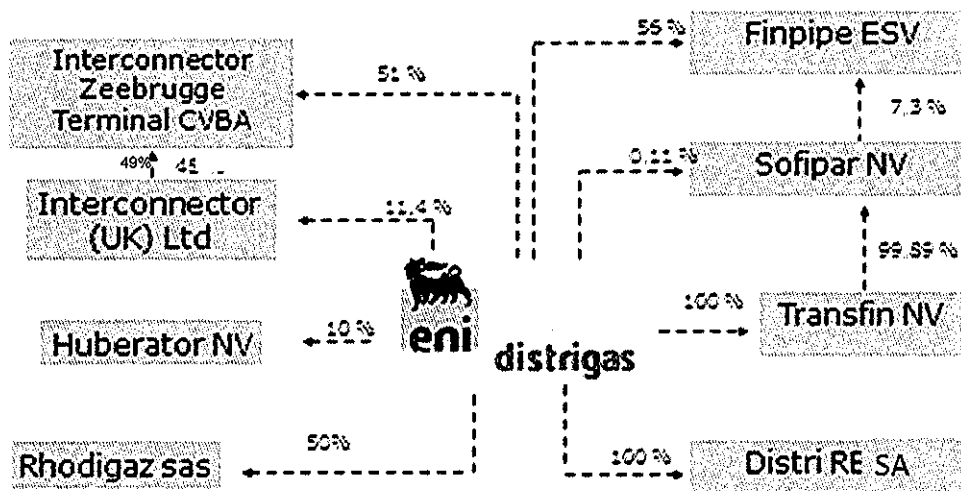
Interconnector Zeebrugge Terminal CVBA

51 %

49% 45

Interconnector (UK) Ltd

11,4 %

Huberator NV

10 %

Rhodigaz sas

50%

eni

distrigas

56 %

Finpipe ESV

7,3 %

0,11 %

Sofipar NV

99,89 %

100 %

Transfin NV

100 %

Distri RE SA